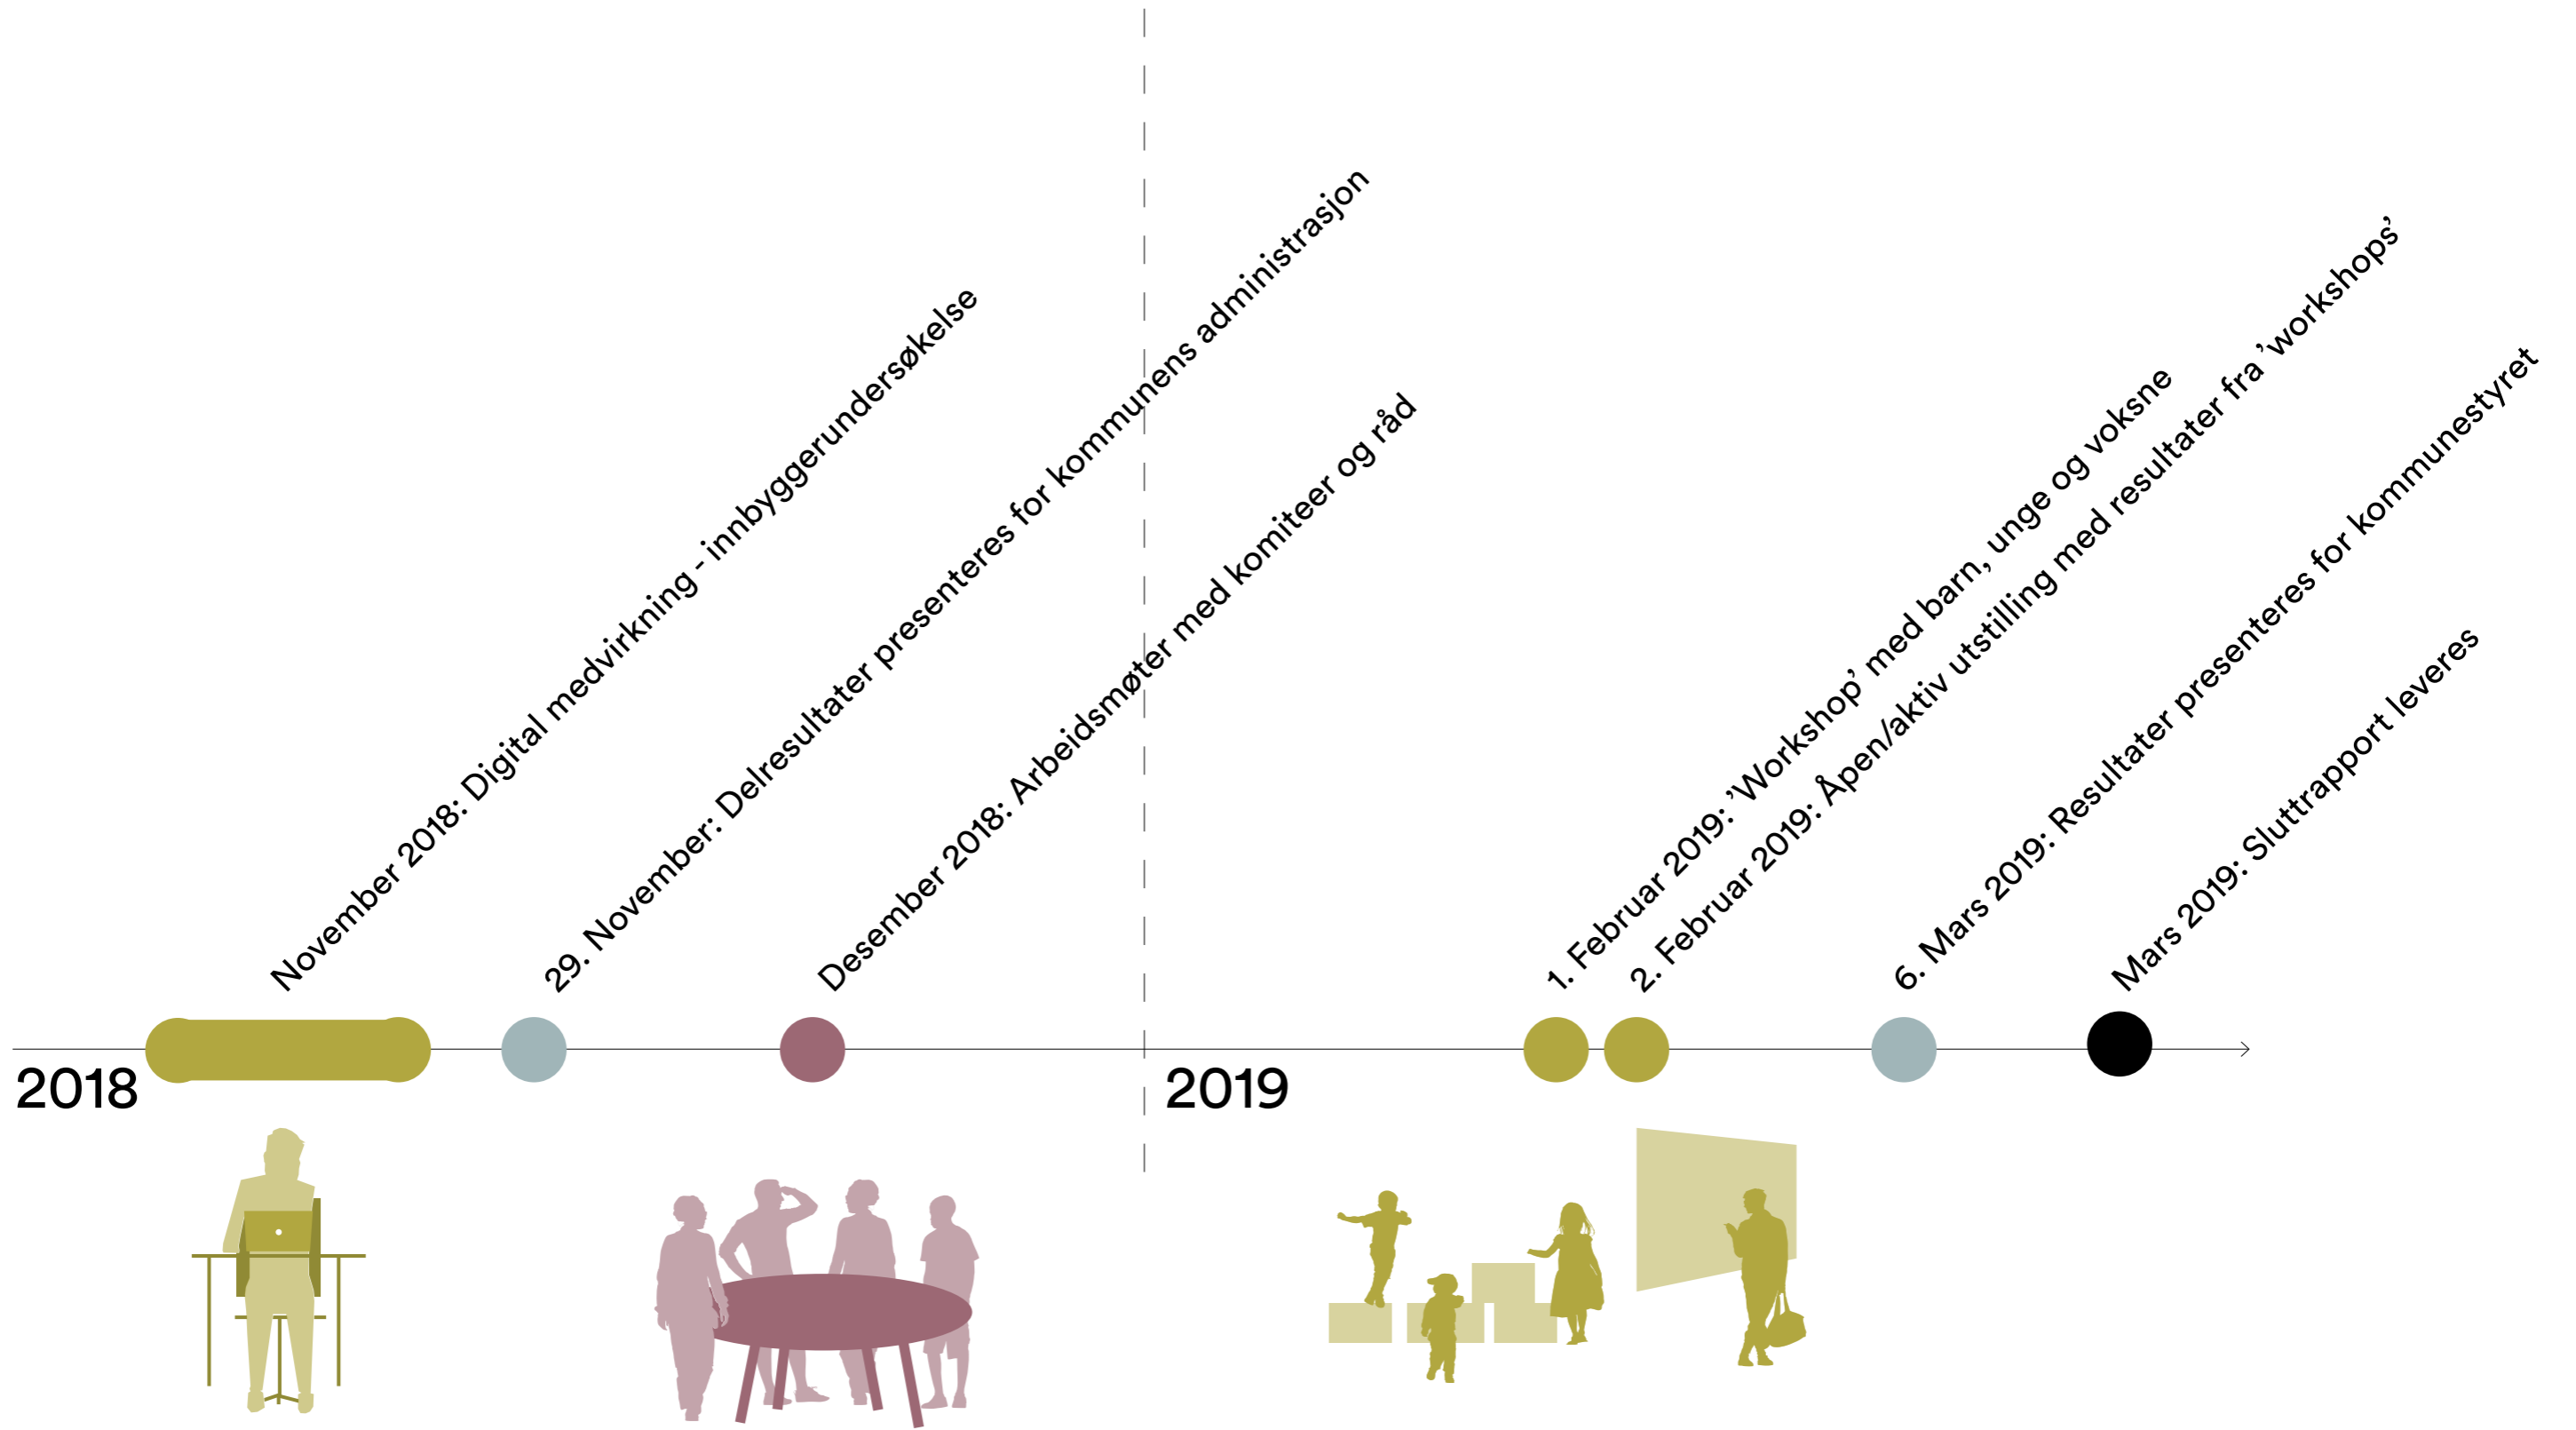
November 2018: Digital medvirkning - innbyggerundersøkelse

29. November: Delresultater presenteres for kommunens administrasjon

Desember 2018: Arbeidsmøter med komiteer og råd

1. Februar 2019: 'Workshop' med barn, unge og voksne

2. Februar 2019: Åpen/aktiv utstilling med resultater fra 'workshops'

6. Mars 2019: Resultater presenteres for kommunestyret

Mars 2019: Sluttrapport leveres

2018

2019